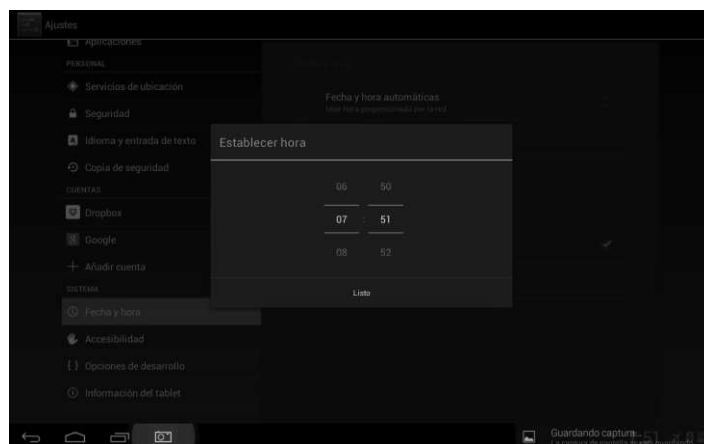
Ajustes

Aplicaciones
PERSONAL
Servicios de ubicación
Seguridad
Idioma y entrada de texto
Copia de seguridad
CUENTAS
Dropbox
Google
Añadir cuenta
SISTEMA
Fecha y hora
Accesibilidad
Opciones de desarrollo
Información del tablet

Fecha y hora automáticas
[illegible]

Establecer hora

| 06 | 50 |
|---|---|
| 07 | 51 |
| 08 | 52 |

Listo

Guardando captura...
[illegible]